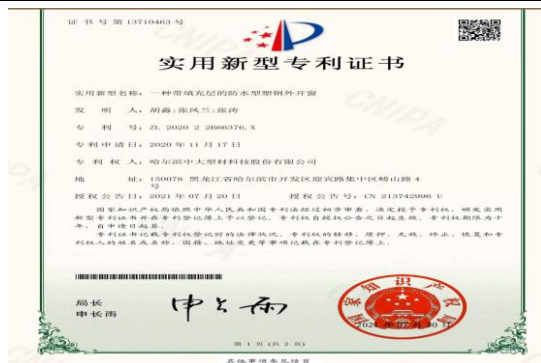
证书号第13710463号

实用新型专利证书

实用新型名称：一种带填充层的防水型塑钢外开窗

发 明 人：胡鑫；张凤兰；张涛

专 利 号：ZL 2020 2 2669376.X

专利申请日：2020年11月17日

专 利 权 人：哈尔滨中大型材科技股份有限公司

地 址：150078 黑龙江省哈尔滨市开发区迎宾路集中区嵩山路4号

授权公告日：2021年07月20日　　授权公告号：CN 213742996 U

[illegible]

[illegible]

局长
申长雨

申长雨

第1页（共2页）

其他事项参见续页